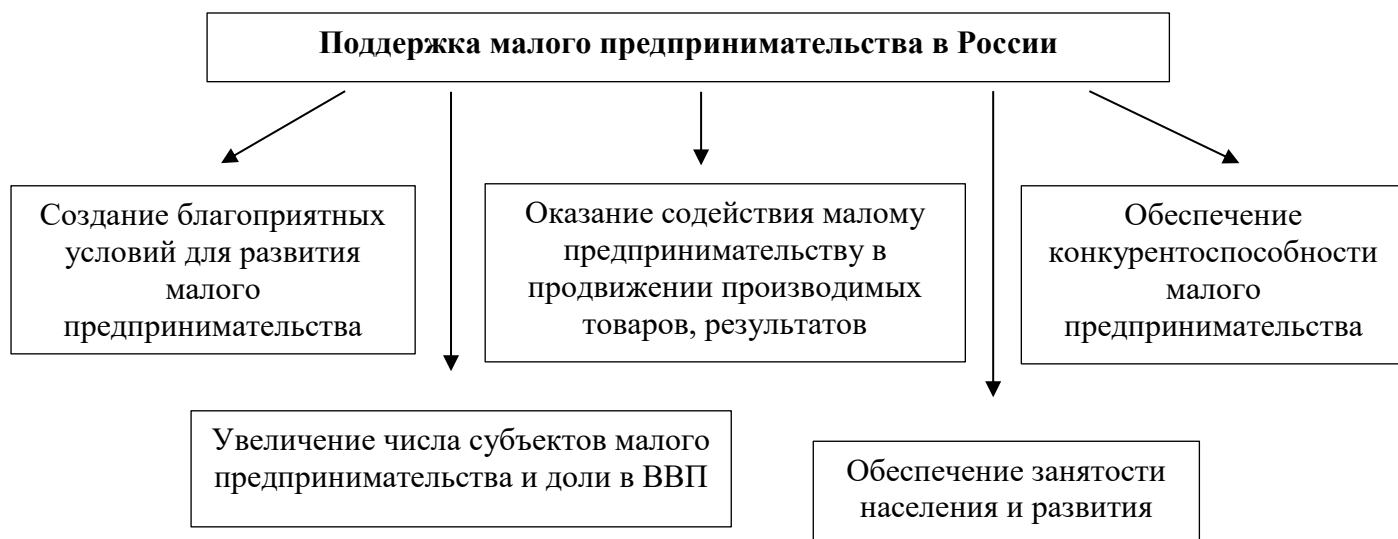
Поддержка малого предпринимательства в России

Создание благоприятных условий для развития малого предпринимательства

Оказание содействия малому предпринимательству в продвижении производимых товаров, результатов

Обеспечение конкурентоспособности малого предпринимательства

Увеличение числа субъектов малого предпринимательства и доли в ВВП

Обеспечение занятости населения и развития